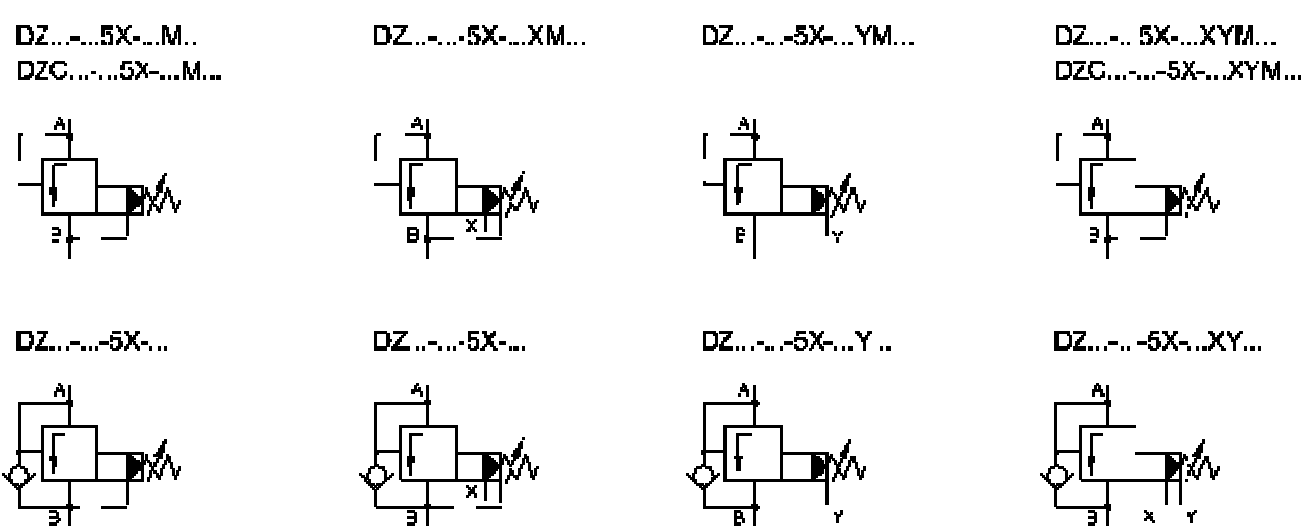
DZ...-...5X-...M..
DZC...-...5X-...M...

A
B

DZ...-...5X-...XM...

A
B
X

DZ...-...5X-...YM...

A
B
Y

DZ...-... 5X-...XYM...
DZC...-...-5X-...XYM...

A
B

DZ...-...-5X-...

A
B

DZ...-...-5X-...

A
B
X

DZ...-...-5X-...Y ..

A
B
Y

DZ...-... -5X-...XY...

A
B
X
Y